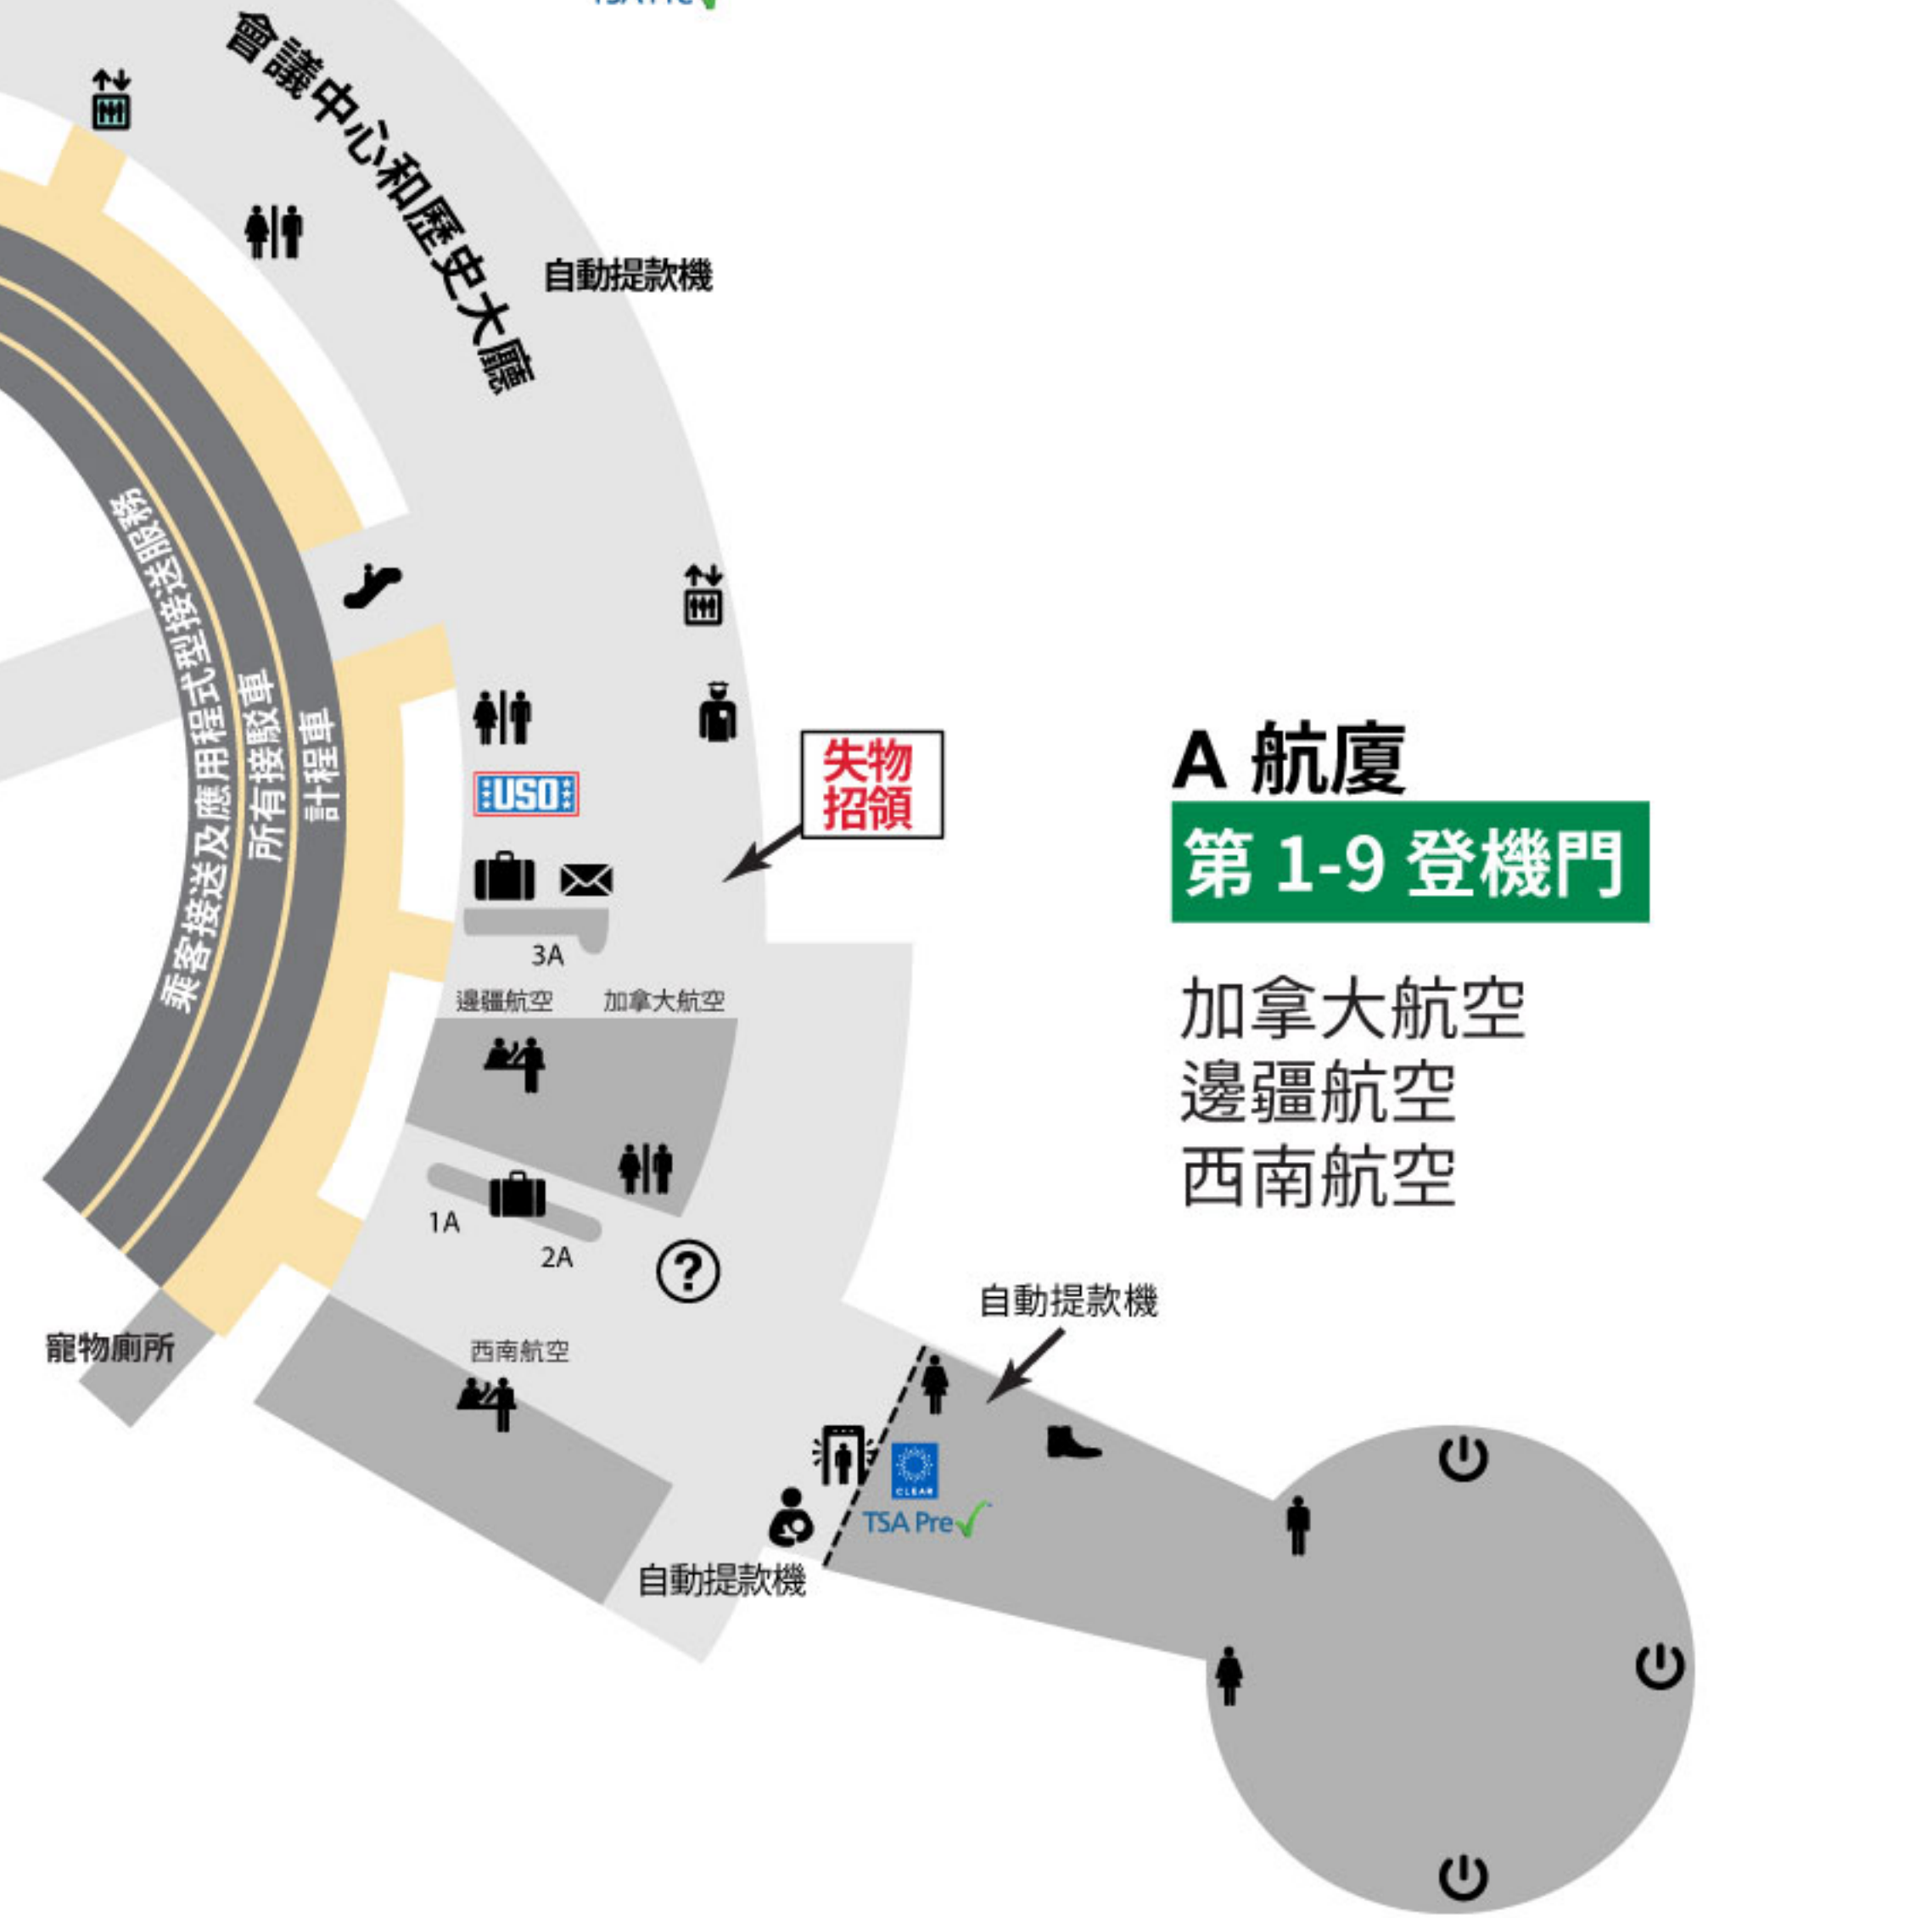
會議中心和歷史大廳

自動提款機

乘客接送及應用程式型接送服務

所有接駁車

計程車

USO

失物招領

3A

邊疆航空

加拿大航空

1A

2A

寵物廁所

西南航空

自動提款機

CLEAR

TSA Pre✓

自動提款機

A 航廈

第 1-9 登機門

加拿大航空
邊疆航空
西南航空